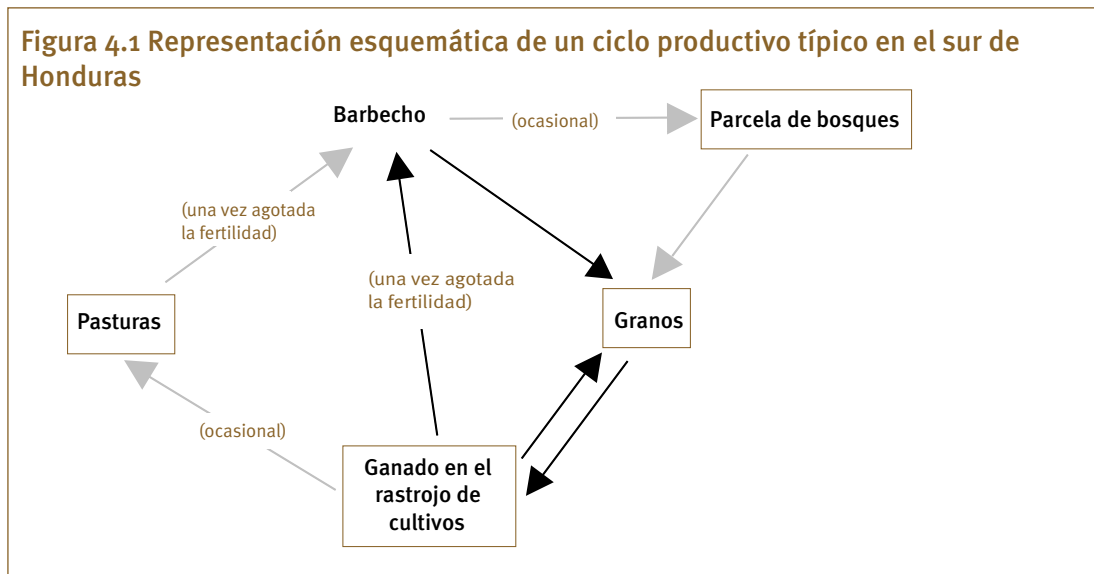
Figura 4.1 Representación esquemática de un ciclo productivo típico en el sur de Honduras

Barbecho

(ocasional)

Parcela de bosques

(una vez agotada la fertilidad)

(una vez agotada la fertilidad)

Pasturas

Granos

(ocasional)

Ganado en el rastrojo de cultivos